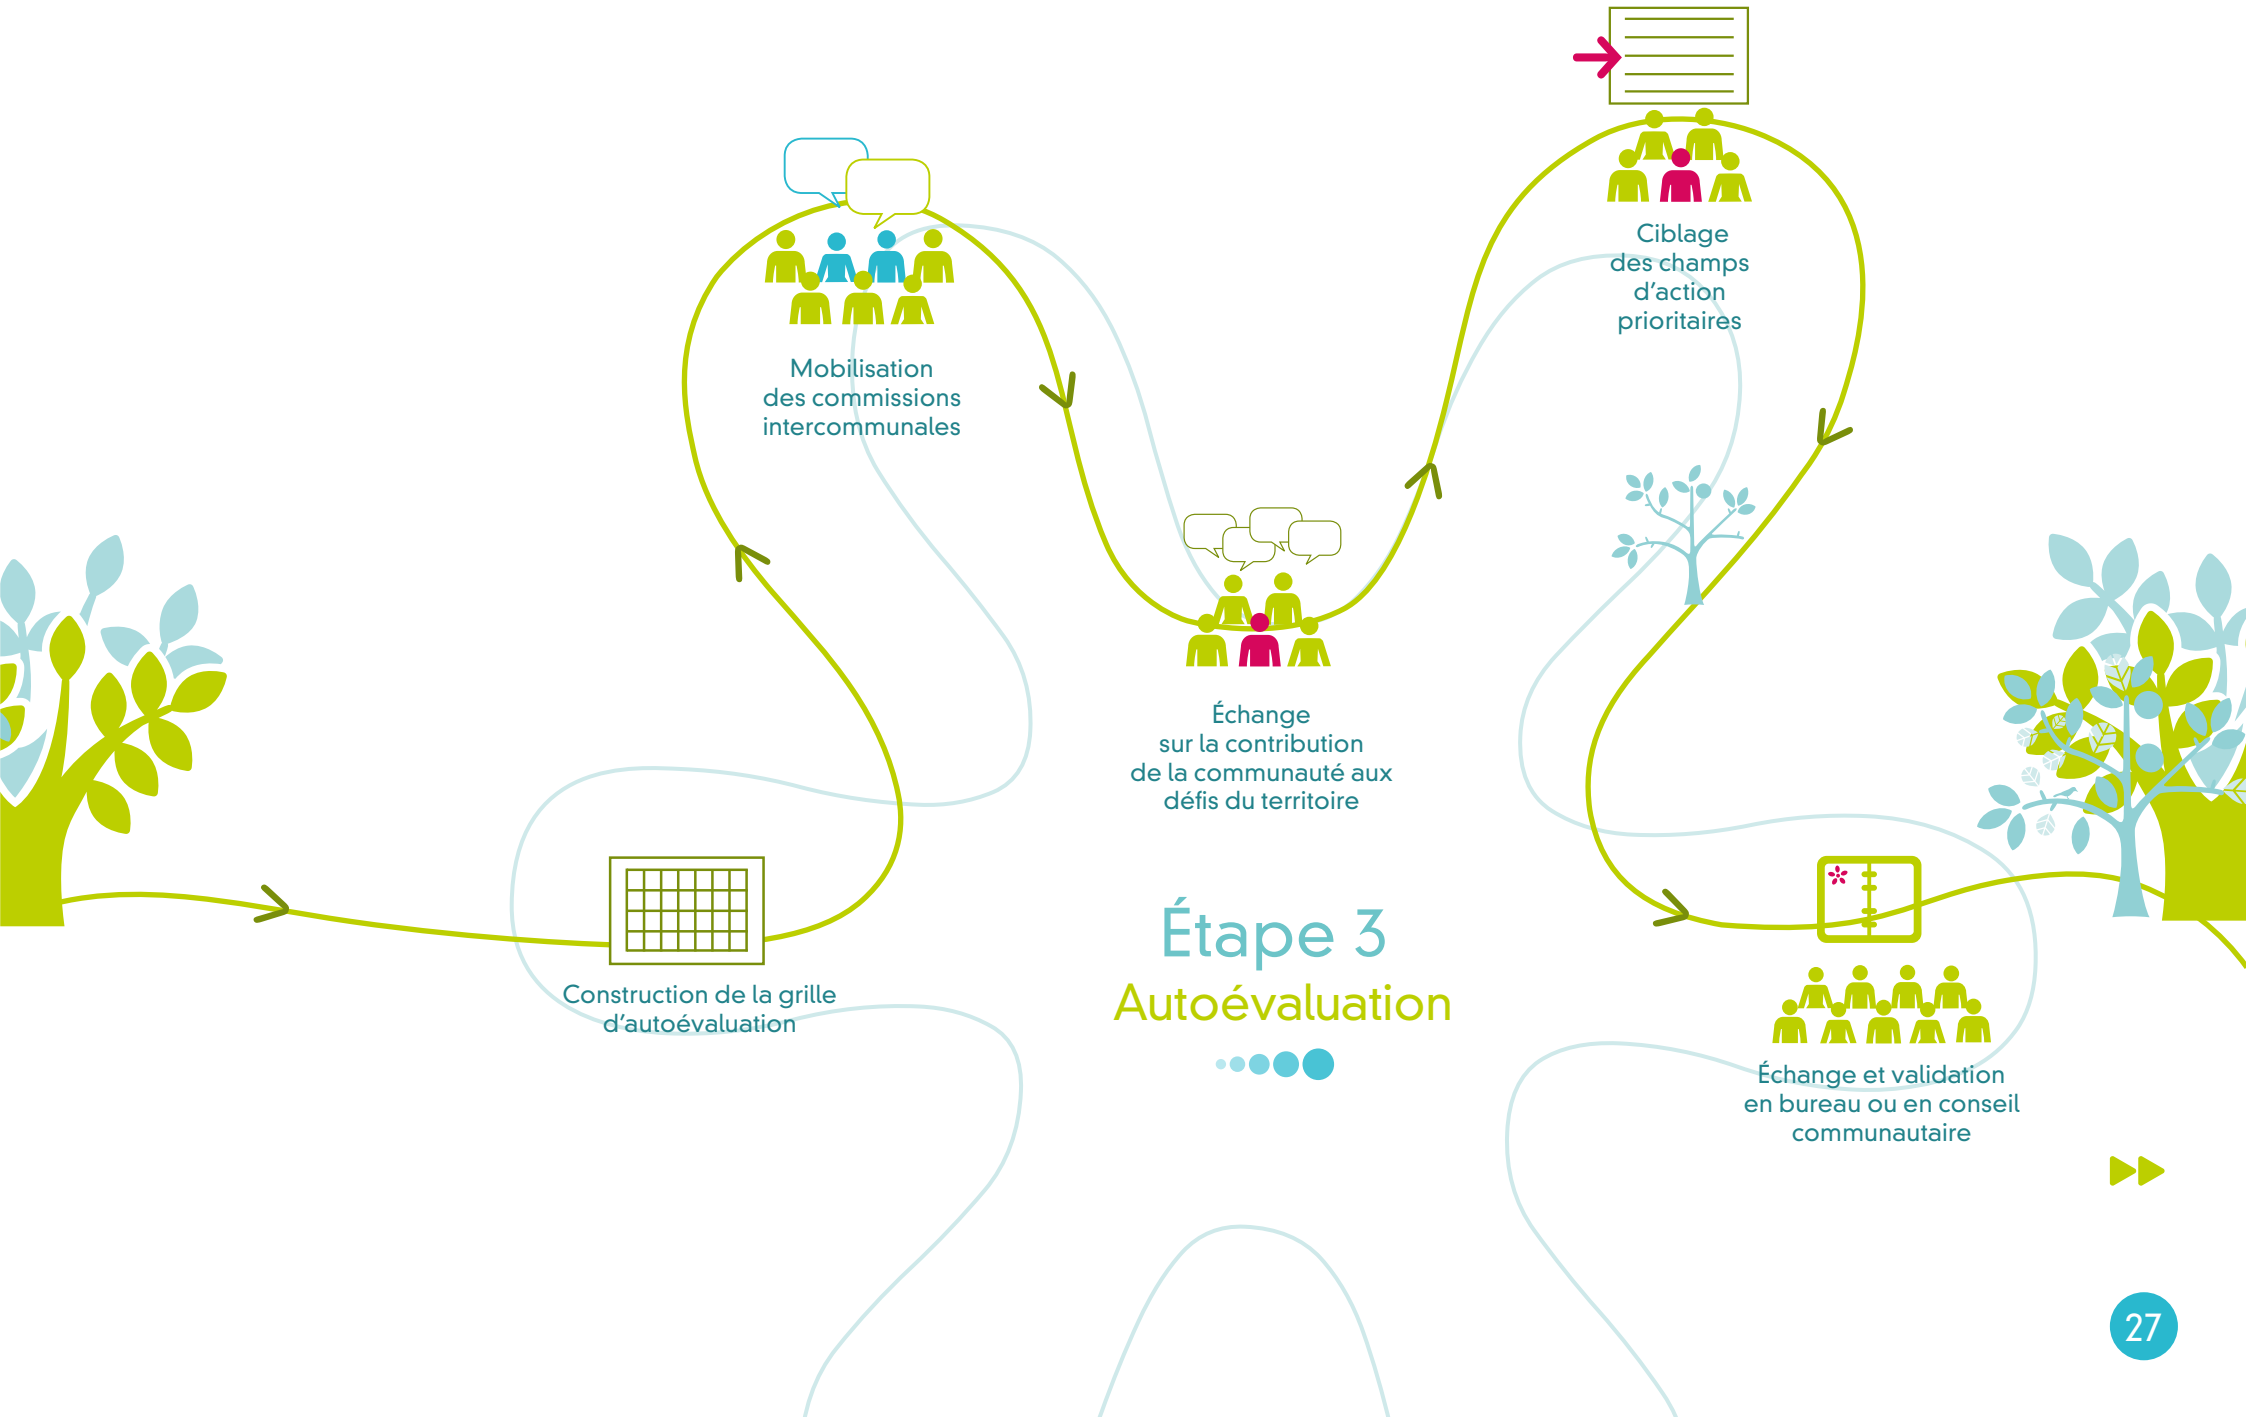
Ciblage des champs d’action prioritaires

Mobilisation des commissions intercommunales

Échange sur la contribution de la communauté aux défis du territoire

Construction de la grille d’autoévaluation

Étape 3
Autoévaluation

Échange et validation en bureau ou en conseil communautaire

27